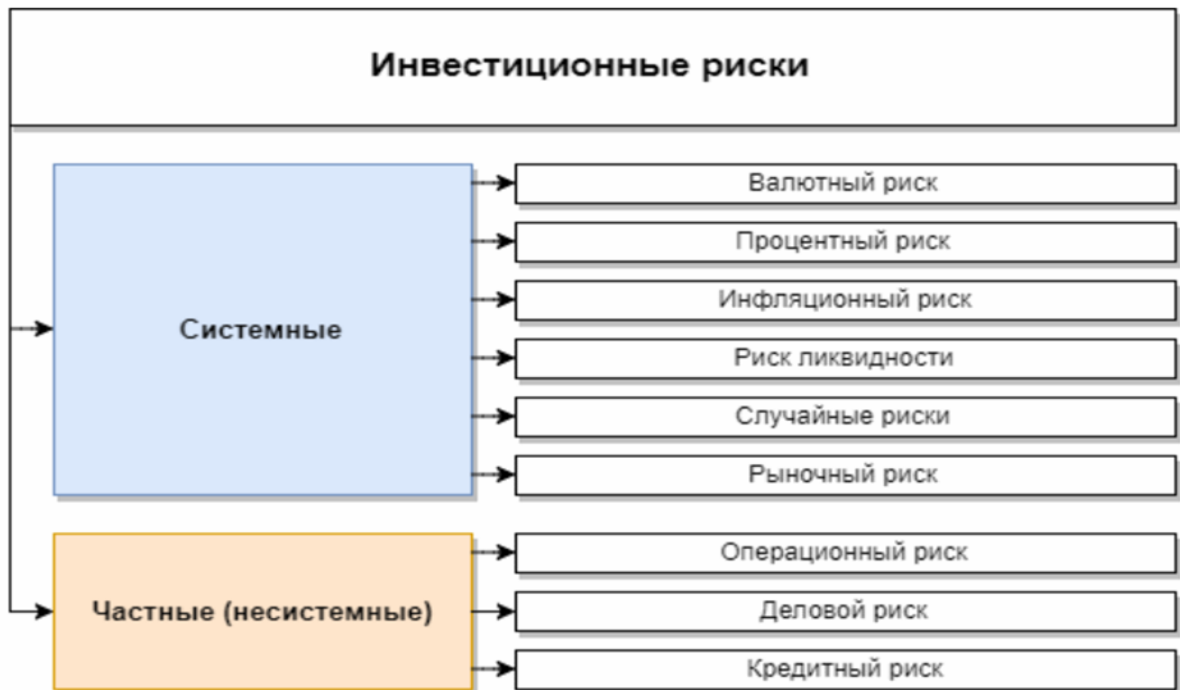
Инвестиционные риски

Системные

Валютный риск

Процентный риск

Инфляционный риск

Риск ликвидности

Случайные риски

Рыночный риск

Частные (несистемные)

Операционный риск

Деловой риск

Кредитный риск